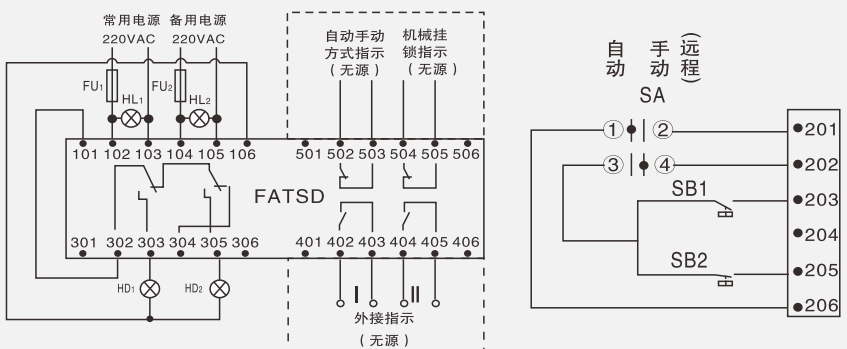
常用电源 220VAC

备用电源 220VAC

FU$_1$

HL$_1$

FU$_2$

HL$_2$

自动手动方式指示（无源）

机械挂锁指示（无源）

101 102 103 104 105 106

501 502 503 504 505 506

FATSD

301 302 303 304 305 306

401 402 403 404 405 406

HD$_1$

HD$_2$

I

II

外接指示（无源）

自动 手动 (远程)

SA

① ②

③ ④

SB1

SB2

201

202

203

204

205

206